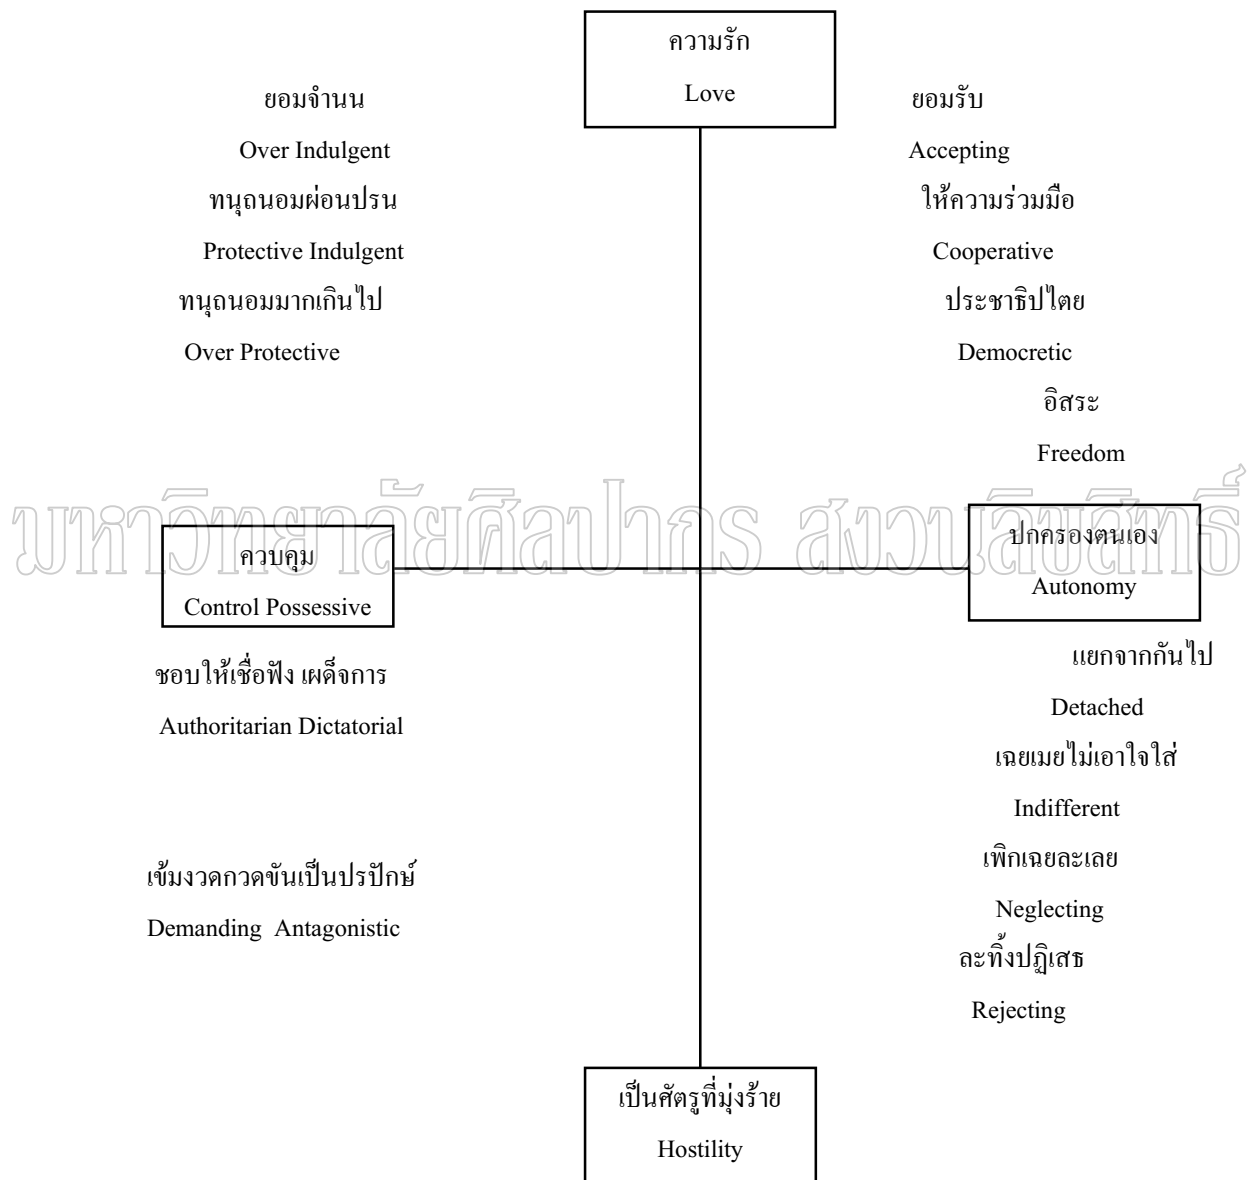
ความรัก
Love

ยอมจำนน
Over Indulgent
ทนุถนอมผ่อนปรน
Protective Indulgent
ทนุถนอมมากเกินไป
Over Protective

ยอมรับ
Accepting
ให้ความร่วมมือ
Cooperative
ประชาธิปไตย
Democretic
อิสระ
Freedom

มหาวิทยาลัยศิลปากร สงวนลิขสิทธิ์

ควบคุม
Control Possessive

ปกครองตนเอง
Autonomy

ชอบให้เชื่อฟัง เผด็จการ
Authoritarian Dictatorial

เข้มงวดกวดขันเป็นปรปักษ์
Demanding Antagonistic

แยกจากกันไป
Detached
เฉยเมยไม่เอาใจใส่
Indifferent
เพิกเฉยละเลย
Neglecting
ละทิ้งปฏิเสธ
Rejecting

เป็นศัตรูที่มุ่งร้าย
Hostility